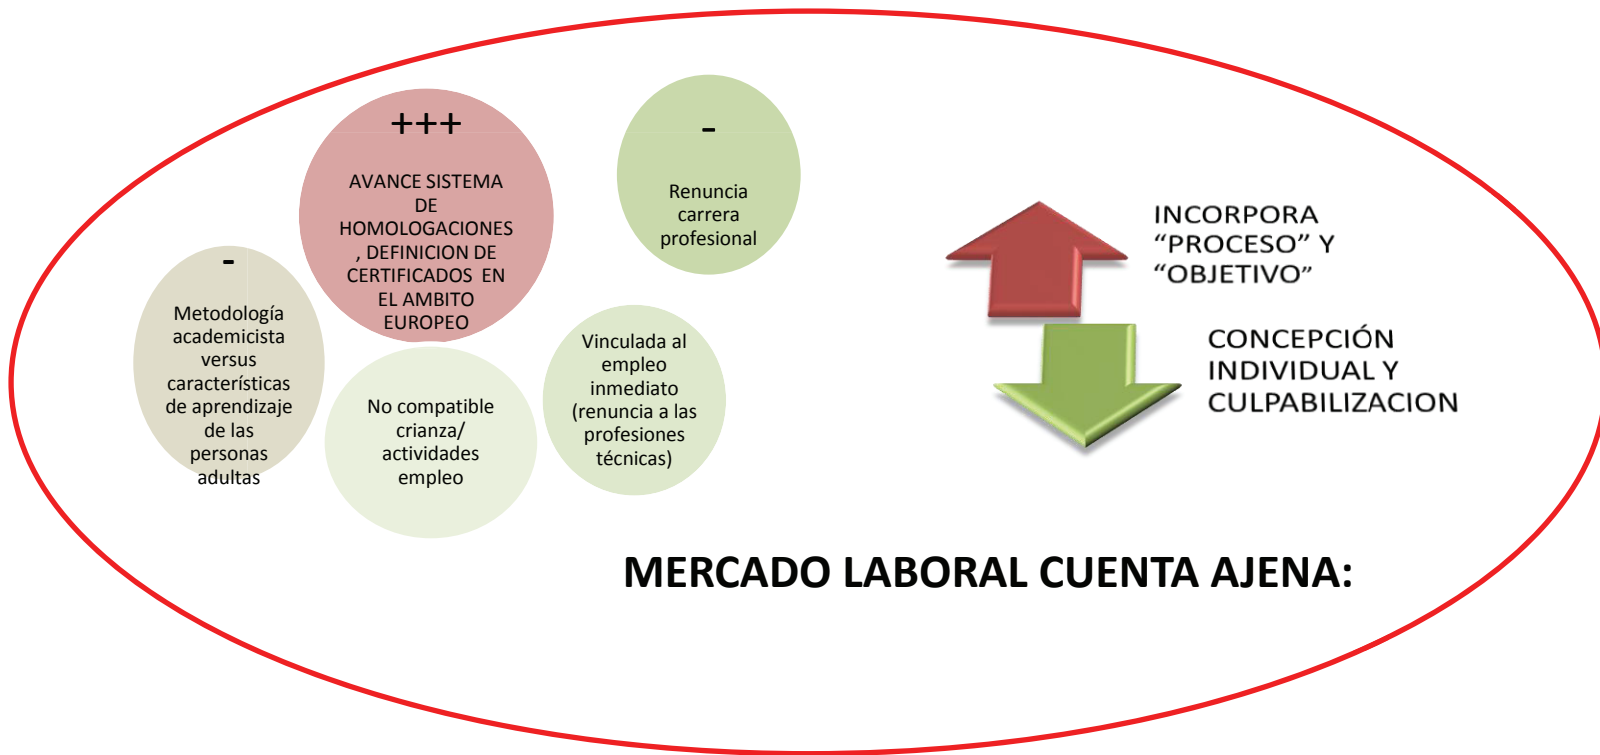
+++

AVANCE SISTEMA DE HOMOLOGACIONES , DEFINICION DE CERTIFICADOS EN EL AMBITO EUROPEO

-

Renuncia carrera profesional

-

Metodología academicista versus características de aprendizaje de las personas adultas

No compatible crianza/ actividades empleo

Vinculada al empleo inmediato (renuncia a las profesiones técnicas)

INCORPORA “PROCESO” Y “OBJETIVO”

CONCEPCIÓN INDIVIDUAL Y CULPABILIZACION

MERCADO LABORAL CUENTA AJENA: